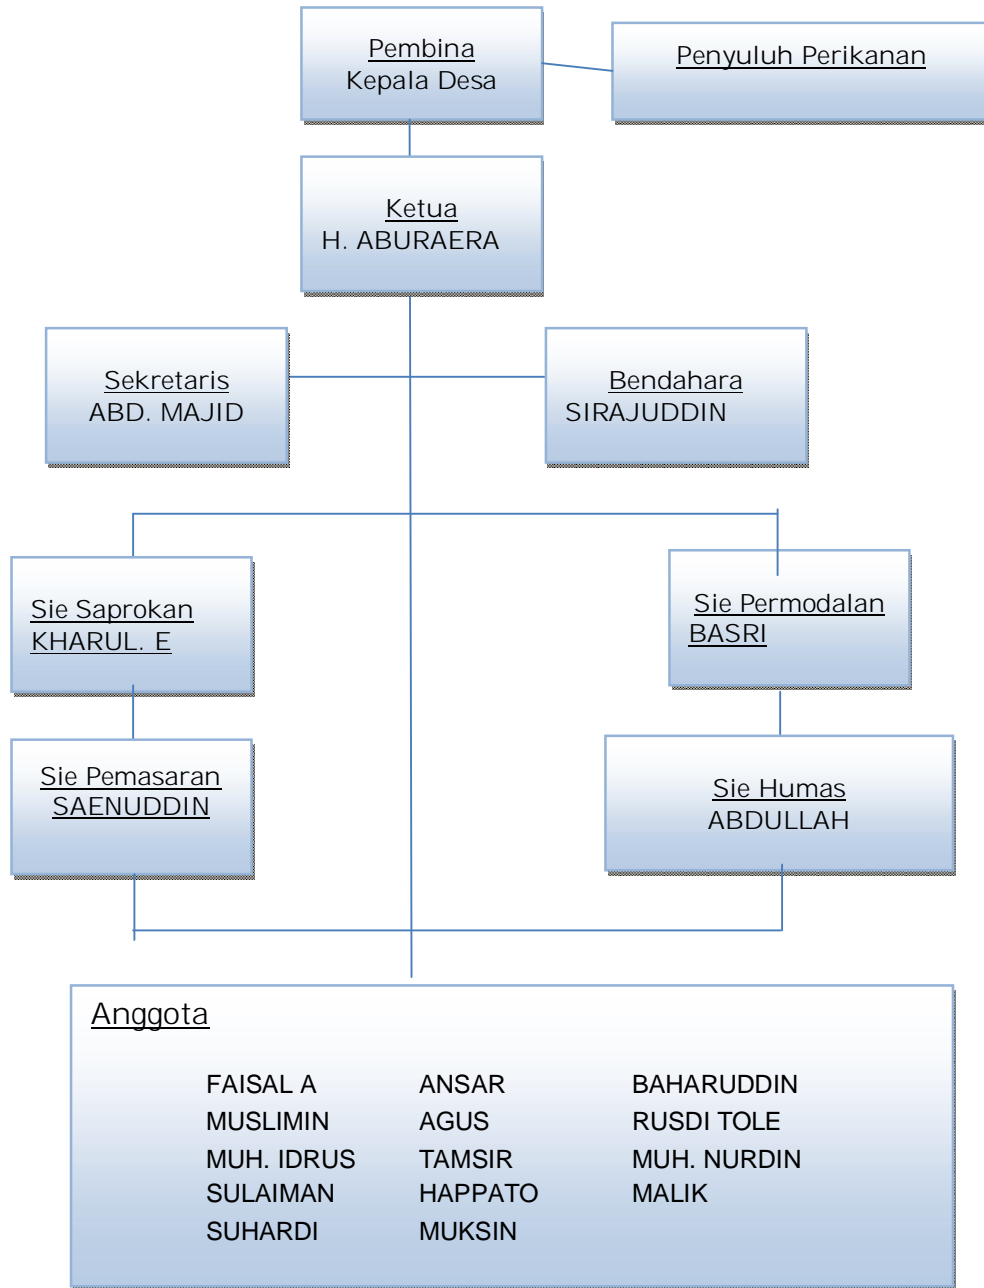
Pembina
Kepala Desa

Penyuluh Perikanan

Ketua
H. ABURAERA

Sekretaris
ABD. MAJID

Bendahara
SIRAJUDDIN

Sie Saprokan
KHARUL. E

Sie Permodalan
BASRI

Sie Pemasaran
SAENUDDIN

Sie Humas
ABDULLAH

Anggota

FAISAL A
MUSLIMIN
MUH. IDRUS
SULAIMAN
SUHARDI

ANSAR
AGUS
TAMSIR
HAPPATO
MUKSIN

BAHARUDDIN
RUSDI TOLE
MUH. NURDIN
MALIK